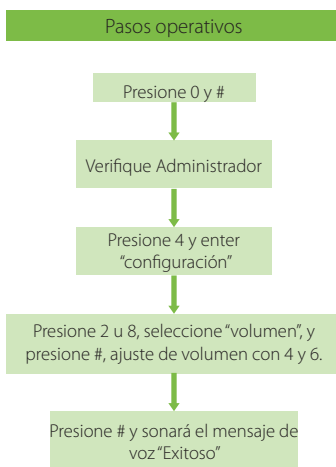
Pasos operativos

Presione 0 y #

Verifique Administrador

Presione 4 y enter "configuración"

Presione 2 u 8, seleccione "volumen", y presione #, ajuste de volumen con 4 y 6.

Presione # y sonará el mensaje de voz "Exitoso"